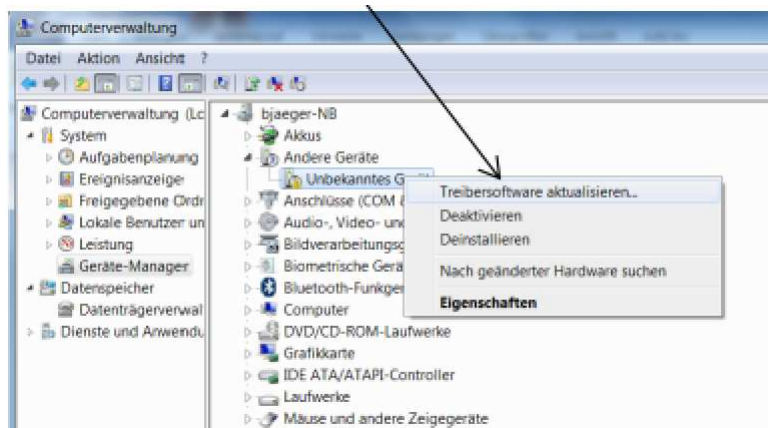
Computerverwaltung

Datei Aktion Ansicht ?

Computerverwaltung (Lc
System
Aufgabenplanung
Ereignisanzeige
Freigegebene Ordr
Lokale Benutzer un
Leistung
Geräte-Manager
Datenspeicher
Datenträgerverwal
Dienste und Anwendu

bjaeger-NB
Akkus
Andere Geräte
Unbekanntes G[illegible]
Anschlüsse (COM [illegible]
Audio-, Video- un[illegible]
Bildverarbeitungs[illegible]
Biometrische Gerä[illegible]
Bluetooth-Funkger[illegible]
Computer
DVD/CD-ROM-Laufwerke
Grafikkarte
IDE ATA/ATAPI-Controller
Laufwerke
Mäuse und andere Zeigegeräte

Treibersoftware aktualisieren...
Deaktivieren
Deinstallieren
Nach geänderter Hardware suchen
Eigenschaften